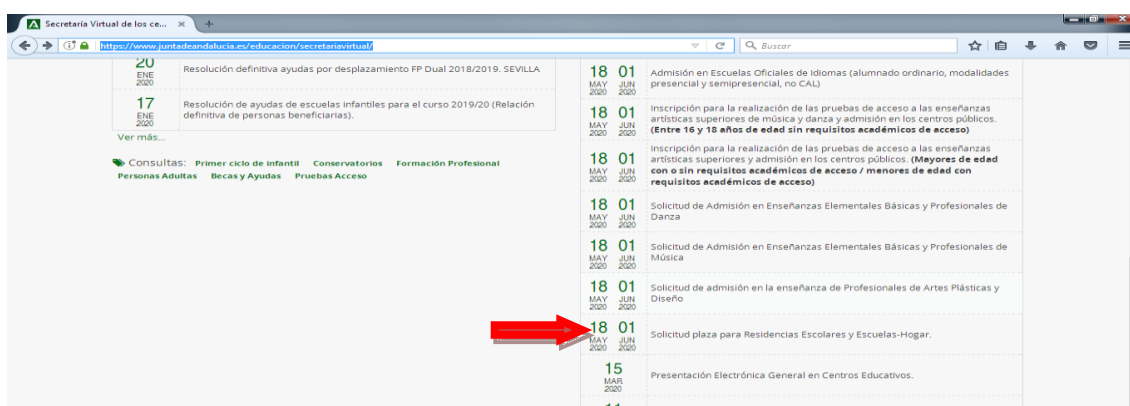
Secretaría Virtual de los ce... ×

https://www.juntadeandalucia.es/educacion/secretariavirtual/

Buscar

20 ENE 2020 Resolución definitiva ayudas por desplazamiento FP Dual 2018/2019. SEVILLA

17 ENE 2020 Resolución de ayudas de escuelas infantiles para el curso 2019/20 (Relación definitiva de personas beneficiarias).

Ver más...

Consultas: Primer ciclo de infantil Conservatorios Formación Profesional Personas Adultas Becas y Ayudas Pruebas Acceso

18 MAY 2020 01 JUN 2020 Admisión en Escuelas Oficiales de Idiomas (alumnado ordinario, modalidades presencial y semipresencial, no CAL)

18 MAY 2020 01 JUN 2020 Inscripción para la realización de las pruebas de acceso a las enseñanzas artísticas superiores de música y danza y admisión en los centros públicos. (Entre 16 y 18 años de edad sin requisitos académicos de acceso)

18 MAY 2020 01 JUN 2020 Inscripción para la realización de las pruebas de acceso a las enseñanzas artísticas superiores y admisión en los centros públicos. (Mayores de edad con o sin requisitos académicos de acceso / menores de edad con requisitos académicos de acceso)

18 MAY 2020 01 JUN 2020 Solicitud de Admisión en Enseñanzas Elementales Básicas y Profesionales de Danza

18 MAY 2020 01 JUN 2020 Solicitud de Admisión en Enseñanzas Elementales Básicas y Profesionales de Música

18 MAY 2020 01 JUN 2020 Solicitud de admisión en la enseñanza de Profesionales de Artes Plásticas y Diseño

18 MAY 2020 01 JUN 2020 Solicitud plaza para Residencias Escolares y Escuelas-Hogar.

15 MAR 2020 Presentación Electrónica General en Centros Educativos.

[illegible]